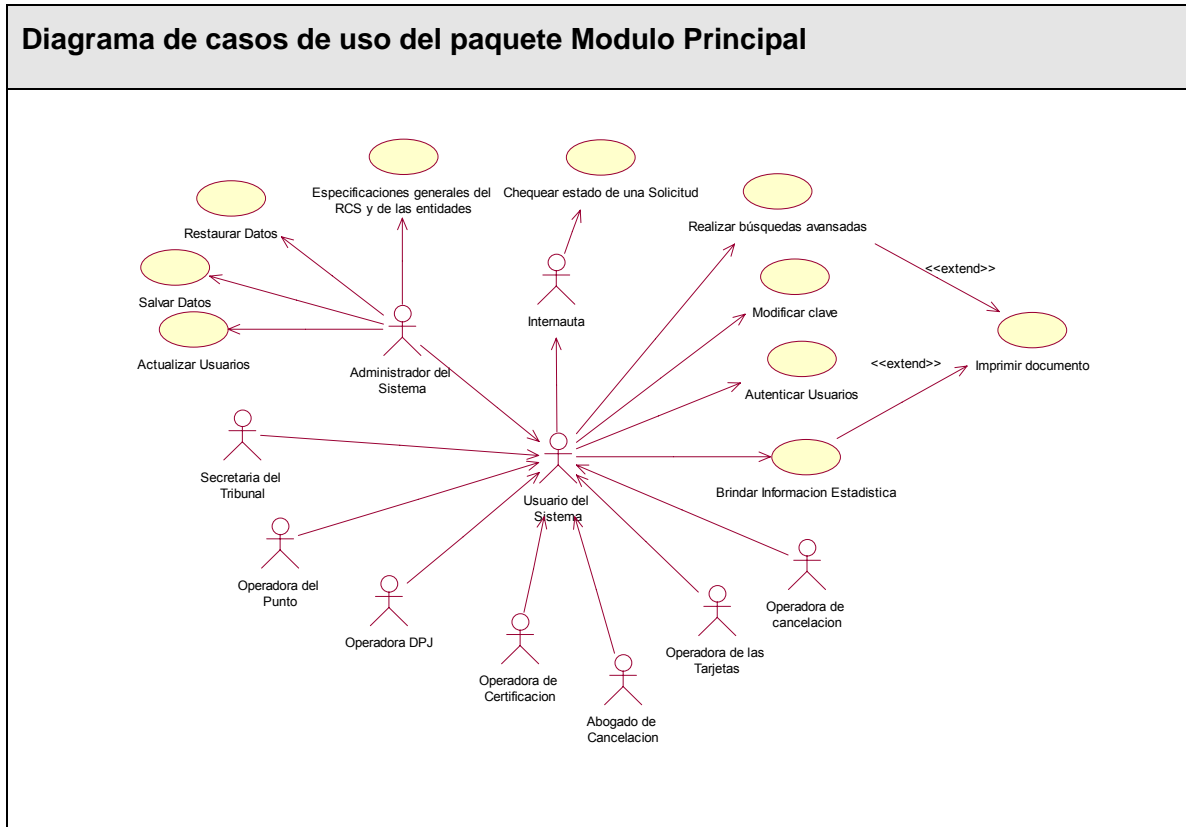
Diagrama de casos de uso del paquete Modulo Principal

Especificaciones generales del RCS y de las entidades

Chequear estado de una Solicitud

Realizar búsquedas avansadas

Restaurar Datos

<<extend>>

Salvar Datos

Internauta

Modificar clave

Actualizar Usuarios

Administrador del Sistema

<<extend>>

Imprimir documento

Autenticar Usuarios

Secretaria del Tribunal

Brindar Informacion Estadistica

Usuario del Sistema

Operadora del Punto

Operadora de cancelacion

Operadora DPJ

Operadora de las Tarjetas

Operadora de Certificacion

Abogado de Cancelacion